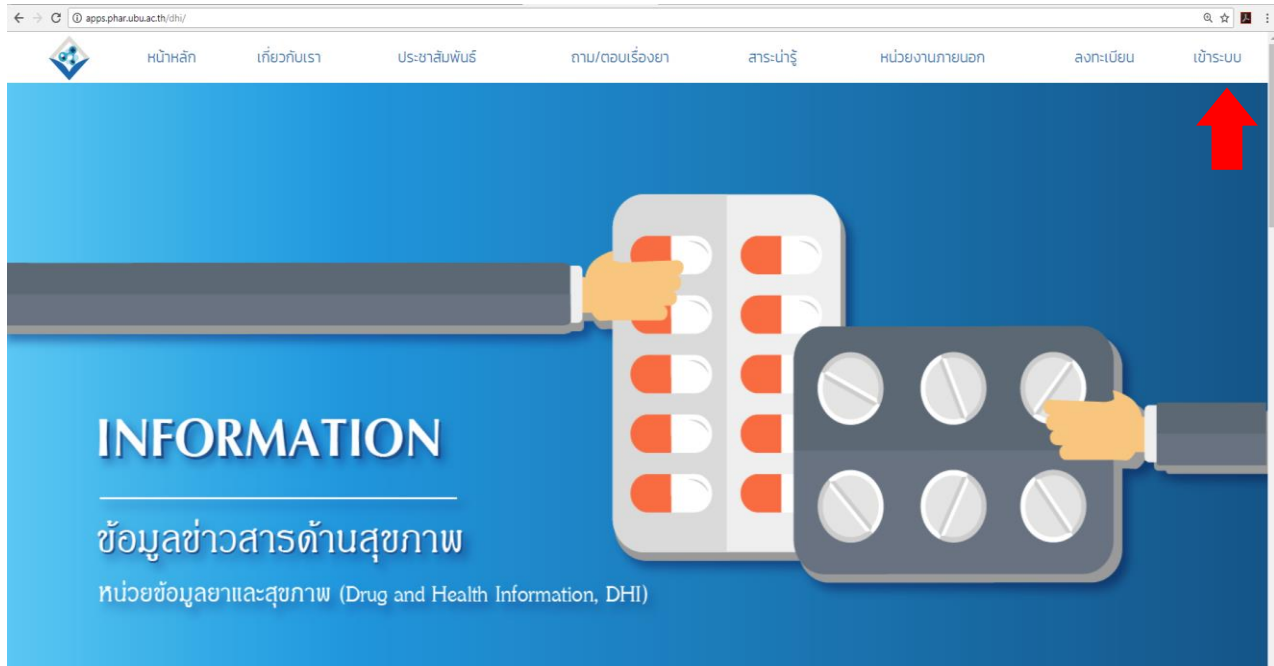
apps.phar.ubu.ac.th/dhi/

หน้าหลัก เกี่ยวกับเรา ประชาสัมพันธ์ ถาม/ตอบเรื่องยา สาระน่ารู้ หน่วยงานภายนอก ลงทะเบียน เข้าระบบ

INFORMATION

ข้อมูลข่าวสารด้านสุขภาพ

หน่วยข้อมูลยาและสุขภาพ (Drug and Health Information, DHI)